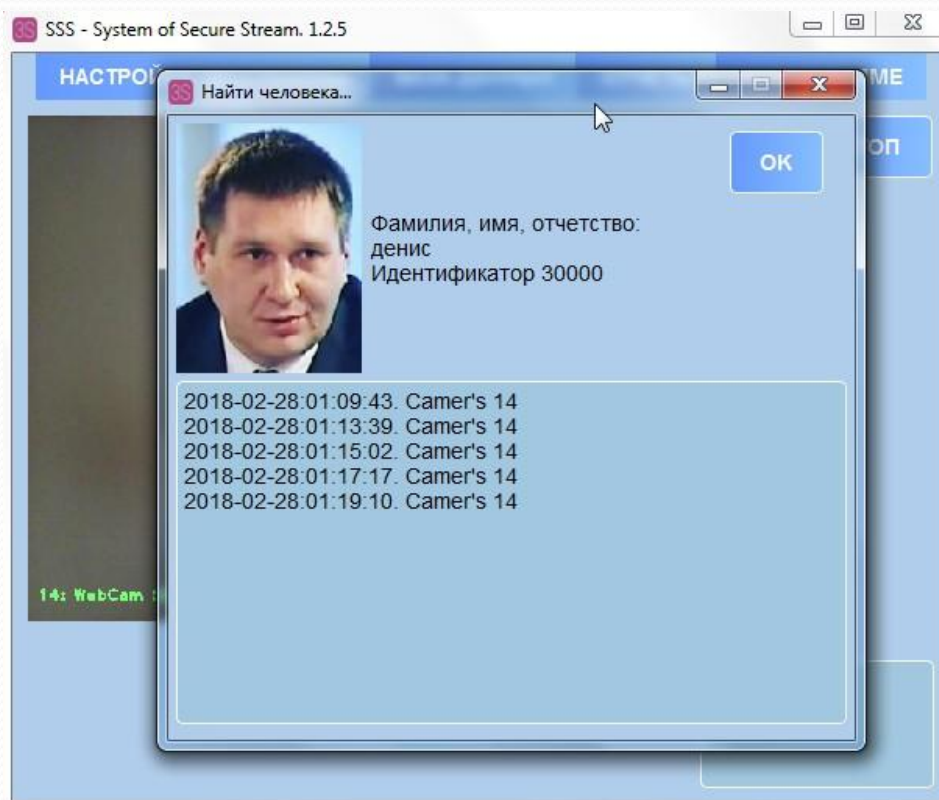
3S SSS - System of Secure Stream. 1.2.5

НАСТРО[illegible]

ME

3S Найти человека...

OK

ОП

Фамилия, имя, отчетство:
денис
Идентификатор 30000

2018-02-28:01:09:43. Camer's 14
2018-02-28:01:13:39. Camer's 14
2018-02-28:01:15:02. Camer's 14
2018-02-28:01:17:17. Camer's 14
2018-02-28:01:19:10. Camer's 14

14: WebCam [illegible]